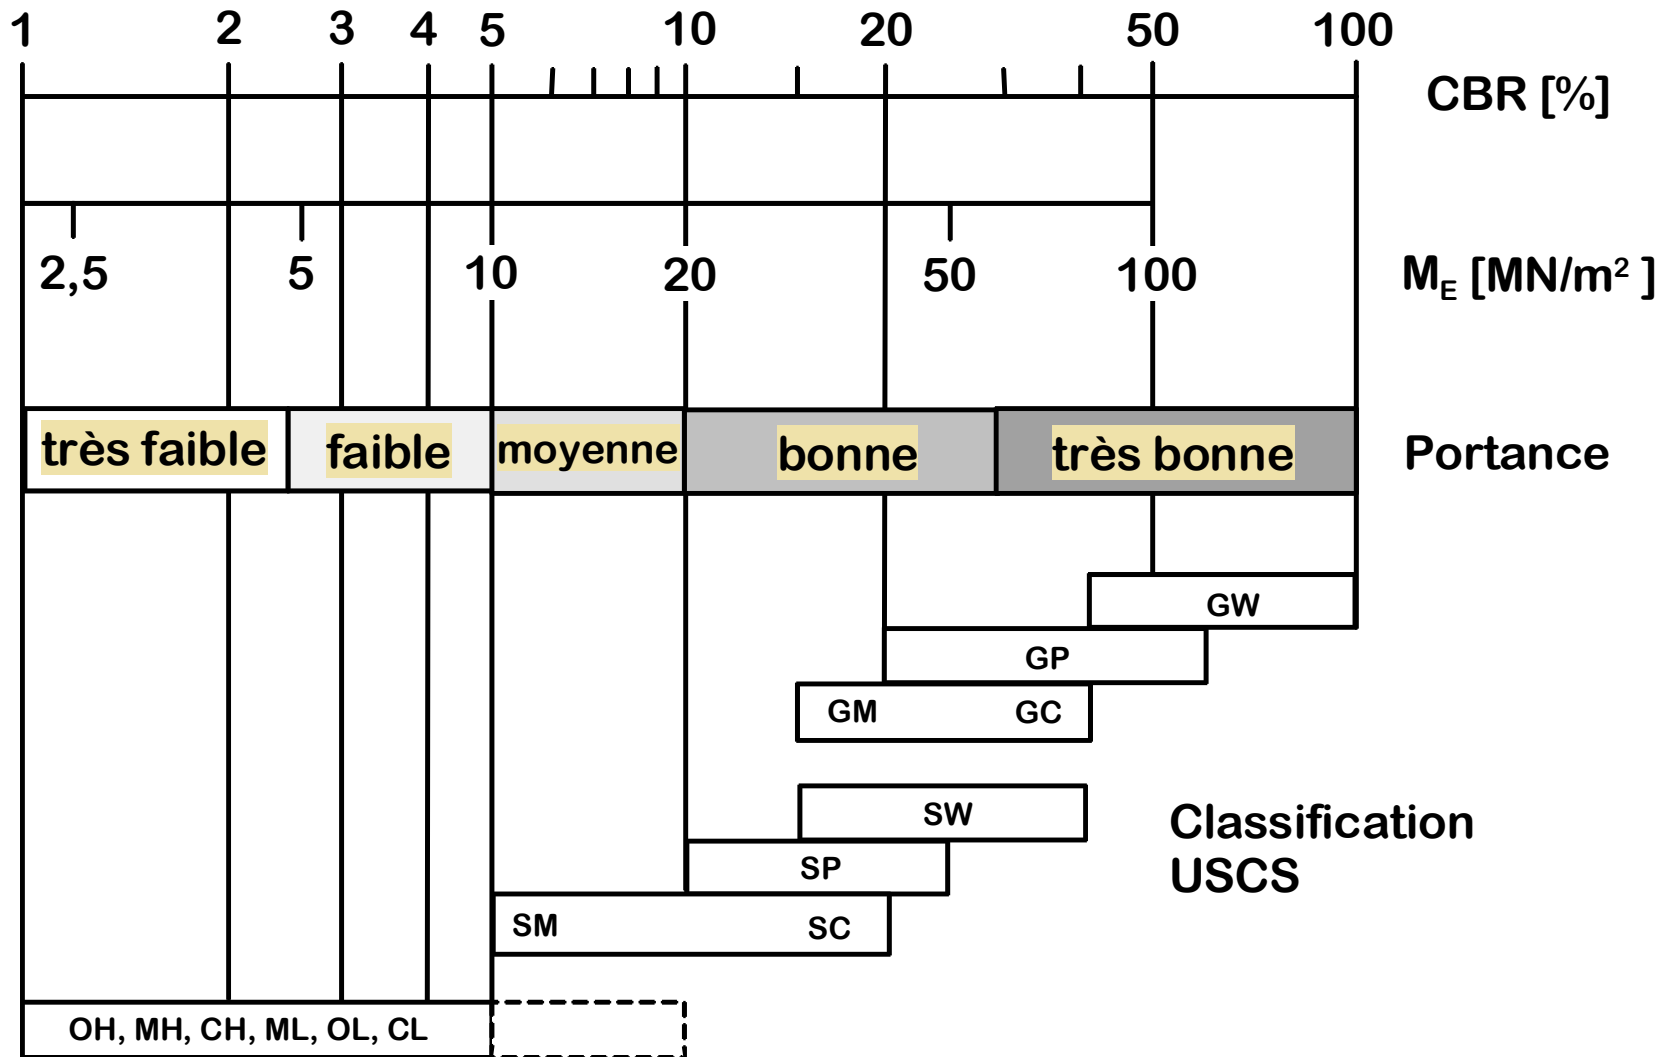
1 2 3 4 5 10 20 50 100

CBR [%]

2,5 5 10 20 50 100

$M_E$ [MN/m$^2$ ]

très faible | faible | moyenne | bonne | très bonne

Portance

GW

GP

GM GC

SW

SP

SM SC

Classification USCS

OH, MH, CH, ML, OL, CL